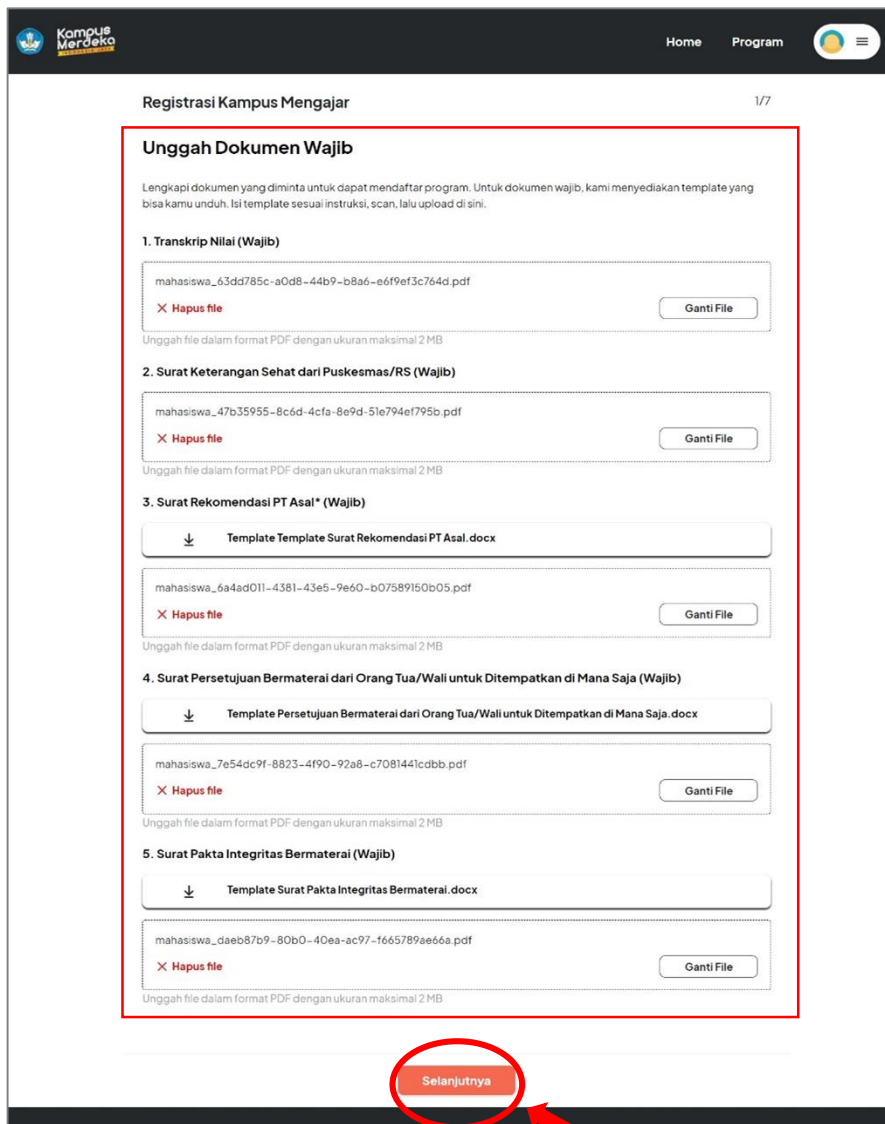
Kampus Merdeka
INDONESIA JAYA

Home Program

Registrasi Kampus Mengajar 1/7

Unggah Dokumen Wajib

Lengkapi dokumen yang diminta untuk dapat mendaftar program. Untuk dokumen wajib, kami menyediakan template yang bisa kamu unduh. Isi template sesuai instruksi, scan, lalu upload di sini.

1. Transkrip Nilai (Wajib)

mahasiswa_63dd785c-a0d8-44b9-b8a6-e6f9ef3c764d.pdf

✕ Hapus file Ganti File

Unggah file dalam format PDF dengan ukuran maksimal 2 MB

2. Surat Keterangan Sehat dari Puskesmas/RS (Wajib)

mahasiswa_47b35955-8c6d-4cfa-8e9d-51e794ef795b.pdf

✕ Hapus file Ganti File

Unggah file dalam format PDF dengan ukuran maksimal 2 MB

3. Surat Rekomendasi PT Asal* (Wajib)

Template Template Surat Rekomendasi PT Asal.docx

mahasiswa_6a4ad011-4381-43e5-9e60-b07589150b05.pdf

✕ Hapus file Ganti File

Unggah file dalam format PDF dengan ukuran maksimal 2 MB

4. Surat Persetujuan Bermaterai dari Orang Tua/Wali untuk Ditempatkan di Mana Saja (Wajib)

Template Persetujuan Bermaterai dari Orang Tua/Wali untuk Ditempatkan di Mana Saja.docx

mahasiswa_7e54dc9f-8823-4f90-92a8-c7081441cdbb.pdf

✕ Hapus file Ganti File

Unggah file dalam format PDF dengan ukuran maksimal 2 MB

5. Surat Pakta Integritas Bermaterai (Wajib)

Template Surat Pakta Integritas Bermaterai.docx

mahasiswa_daeb87b9-80b0-40ea-ac97-f665789ae66a.pdf

✕ Hapus file Ganti File

Unggah file dalam format PDF dengan ukuran maksimal 2 MB

Selanjutnya